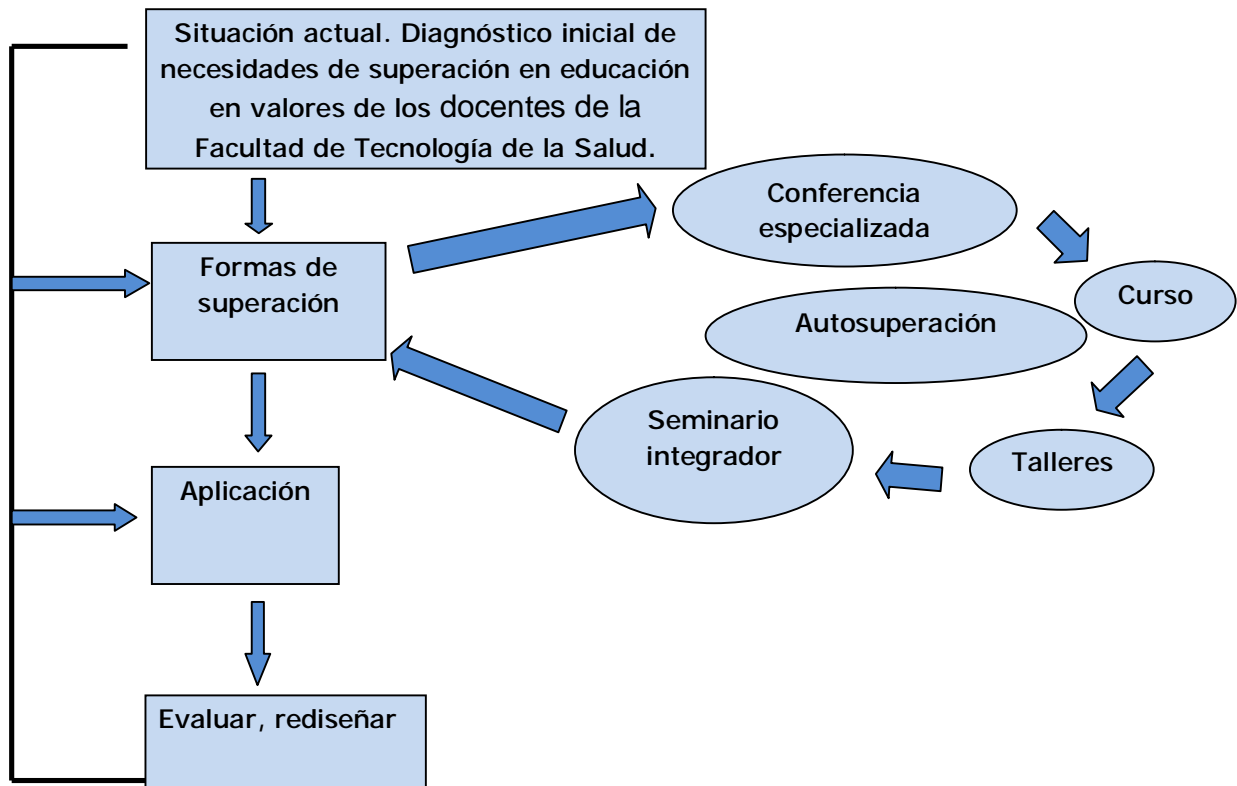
Situación actual. Diagnóstico inicial de necesidades de superación en educación en valores de los docentes de la Facultad de Tecnología de la Salud.

Formas de superación

Conferencia especializada

Curso

Autosuperación

Talleres

Seminario integrador

Aplicación

Evaluar, rediseñar